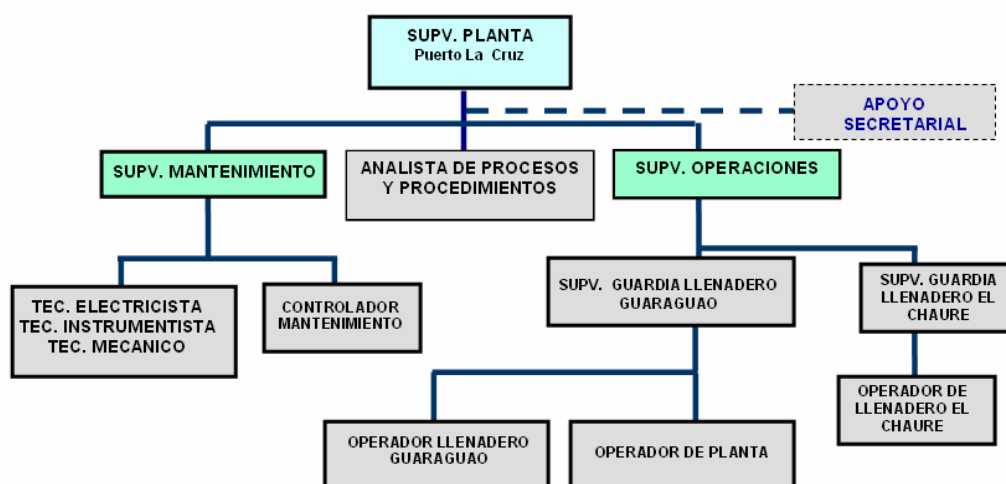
SUPV. PLANTA
Puerto La Cruz

APOYO SECRETARIAL

SUPV. MANTENIMIENTO

ANALISTA DE PROCESOS Y PROCEDIMIENTOS

SUPV. OPERACIONES

TEC. ELECTRICISTA
TEC. INSTRUMENTISTA
TEC. MECANICO

CONTROLADOR MANTENIMIENTO

SUPV. GUARDIA LLENADERO GUARAGUAO

SUPV. GUARDIA LLENADERO EL CHAURE

OPERADOR DE LLENADERO EL CHAURE

OPERADOR LLENADERO GUARAGUAO

OPERADOR DE PLANTA